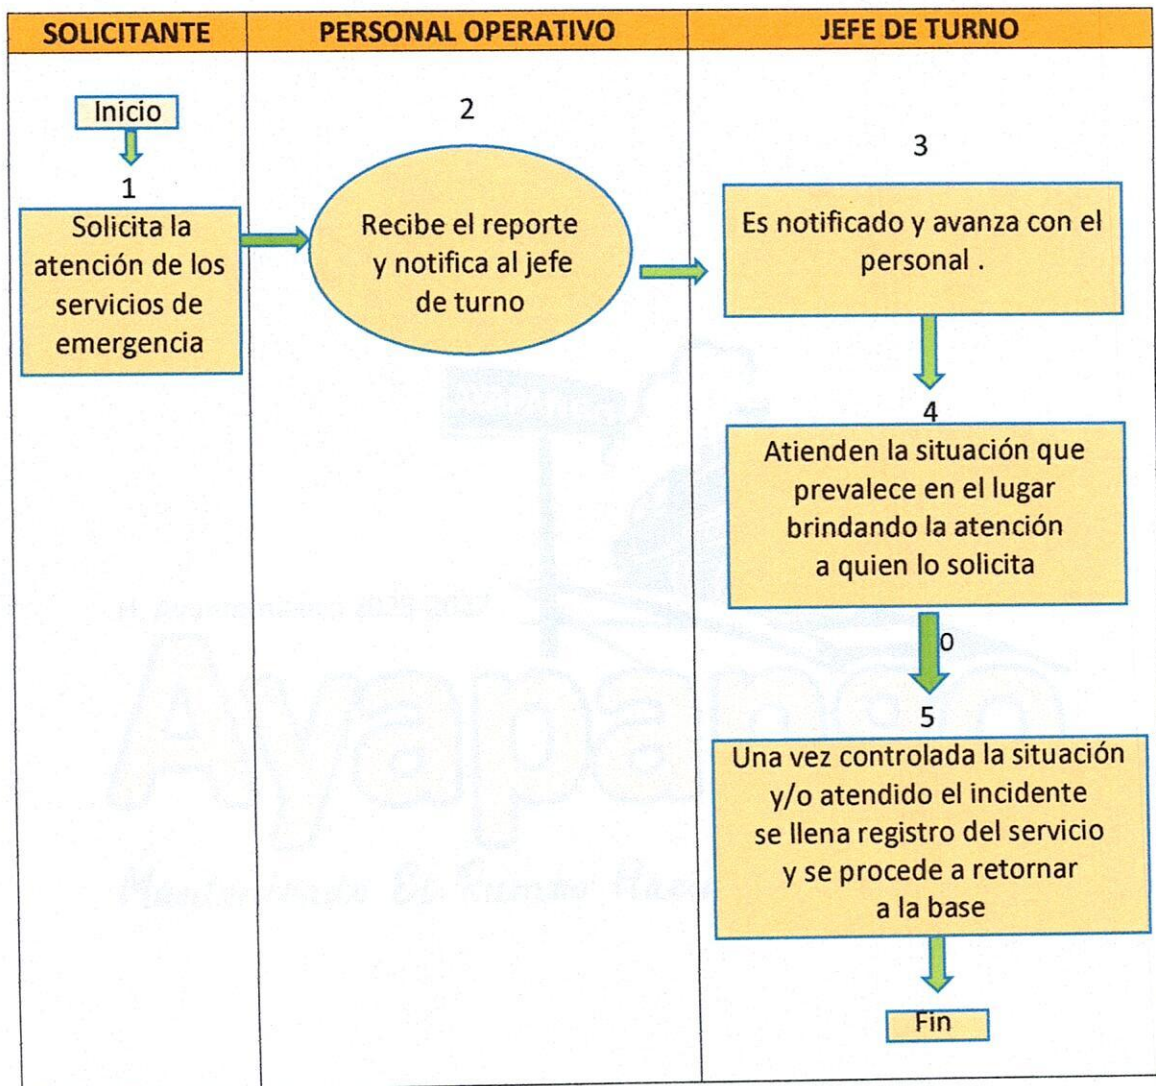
| SOLICITANTE | PERSONAL OPERATIVO | JEFE DE TURNO |
|---|---|---|
| Inicio<br>1<br>Solicita la atención de los servicios de emergencia | 2<br>Recibe el reporte y notifica al jefe de turno | 3<br>Es notificado y avanza con el personal .<br>4<br>Atienden la situación que prevalece en el lugar brindando la atención a quien lo solicita<br>0<br>5<br>Una vez controlada la situación y/o atendido el incidente se llena registro del servicio y se procede a retornar a la base<br>Fin |

H. Ayuntamiento 2018-2021
Ayapango
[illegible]